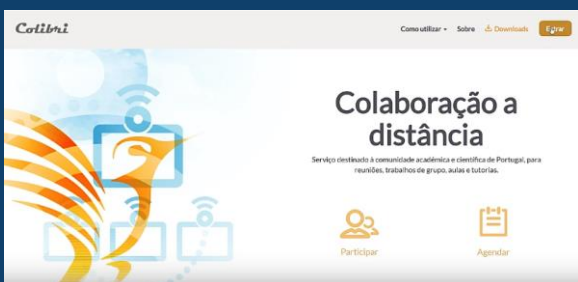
Colibri

Como utilizar ▾ Sobre Downloads Entrar

Colaboração a distância

Serviço destinado à comunidade académica e científica de Portugal, para reuniões, trabalhos de grupo, aulas e tutorias.

Participar

Agendar